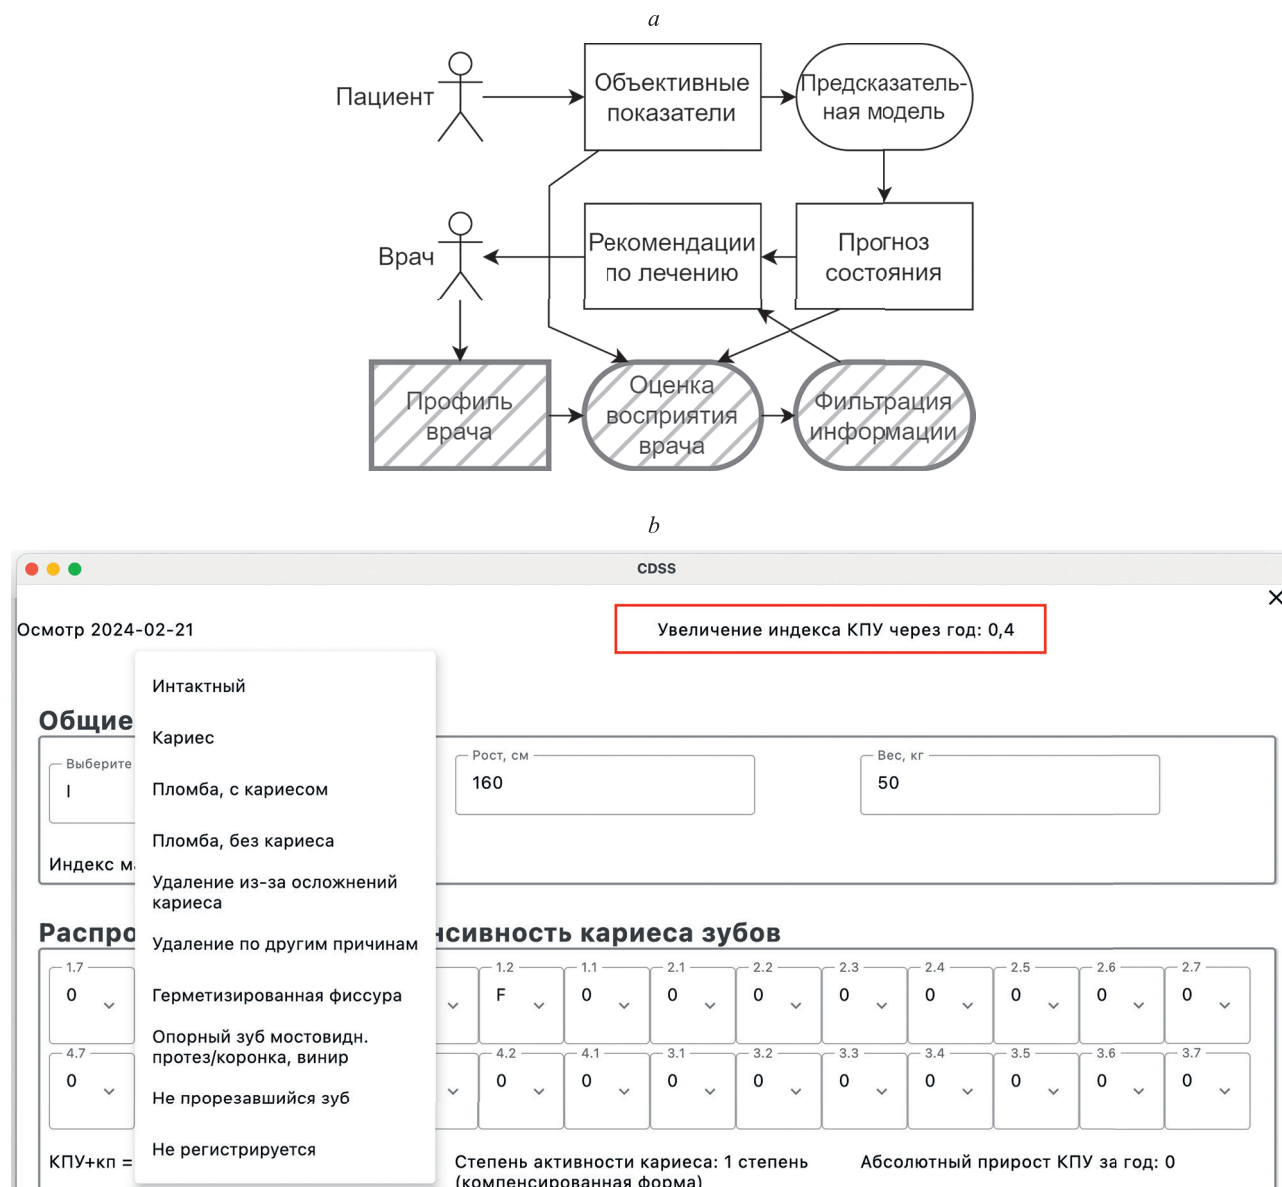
a

Пациент

Объективные показатели

Предсказательная модель

Врач

Рекомендации по лечению

Прогноз состояния

Профиль врача

Оценка восприятия врача

Фильтрация информации

b

CDSS

Осмотр 2024-02-21

Увеличение индекса КПУ через год: 0,4

Интактный

Кариес

Пломба, с кариесом

Пломба, без кариеса

Удаление из-за осложнений кариеса

Удаление по другим причинам

Герметизированная фиссура

Опорный зуб мостовидн. протез/коронка, винир

Не прорезавшийся зуб

Не регистрируется

Общие

Выберите
I

Рост, см
160

Вес, кг
50

Индекс м

Распро нсивность кариеса зубов

| 1.7 |  | 1.2 | 1.1 | 2.1 | 2.2 | 2.3 | 2.4 | 2.5 | 2.6 | 2.7 |
|---|---|---|---|---|---|---|---|---|---|---|
| 0 |  | F | 0 | 0 | 0 | 0 | 0 | 0 | 0 | 0 |

| 4.7 |  | 4.2 | 4.1 | 3.1 | 3.2 | 3.3 | 3.4 | 3.5 | 3.6 | 3.7 |
|---|---|---|---|---|---|---|---|---|---|---|
| 0 |  | 0 | 0 | 0 | 0 | 0 | 0 | 0 | 0 | 0 |

КПУ+кп =

Степень активности кариеса: 1 степень (компенсированная форма)

Абсолютный прирост КПУ за год: 0